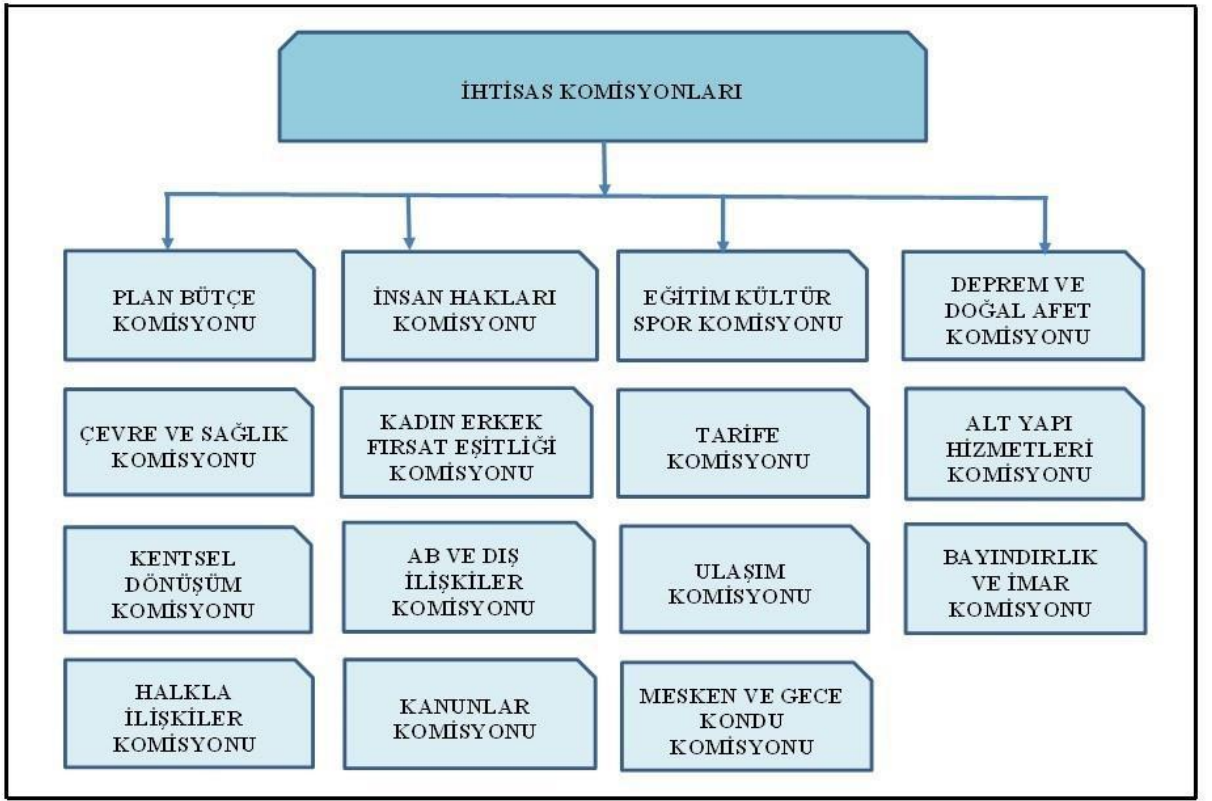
İHTİSAS KOMİSYONLARI

PLAN BÜTÇE KOMİSYONU

ÇEVRE VE SAĞLIK KOMİSYONU

KENTSEL DÖNÜŞÜM KOMİSYONU

HALKLA İLİŞKİLER KOMİSYONU

İNSAN HAKLARI KOMİSYONU

KADIN ERKEK FIRSAT EŞİTLİĞİ KOMİSYONU

AB VE DIŞ İLİŞKİLER KOMİSYONU

KANUNLAR KOMİSYONU

EĞİTİM KÜLTÜR SPOR KOMİSYONU

TARİFE KOMİSYONU

ULAŞIM KOMİSYONU

MESKEN VE GECE KONDU KOMİSYONU

DEPREM VE DOĞAL AFET KOMİSYONU

ALT YAPI HİZMETLERİ KOMİSYONU

BAYINDIRLIK VE İMAR KOMİSYONU